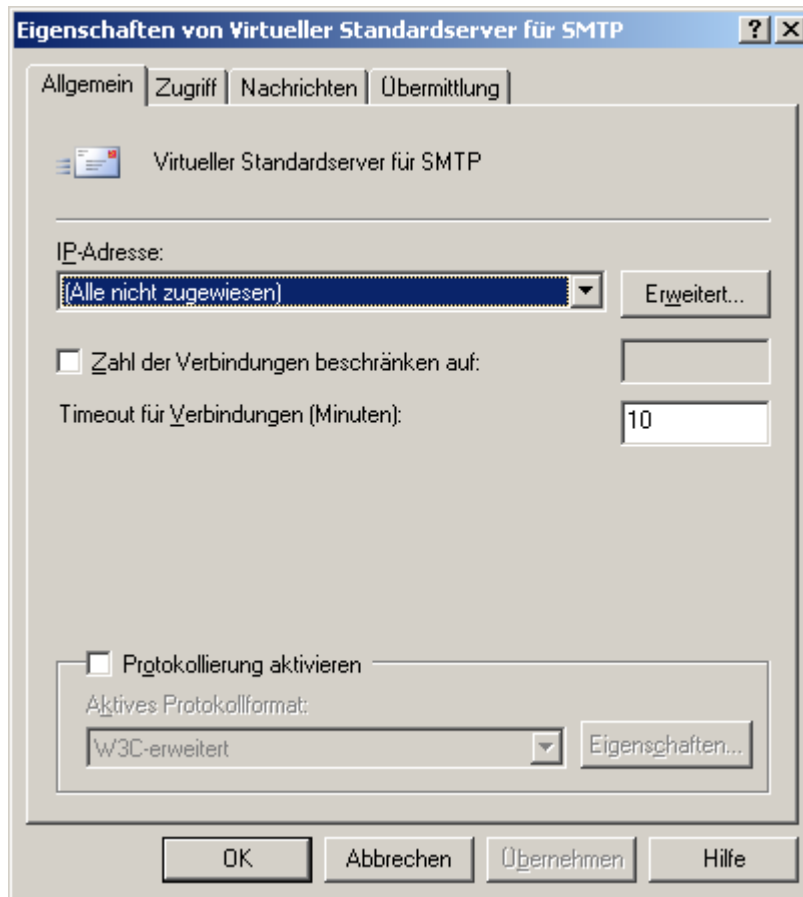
Eigenschaften von Virtueller Standardserver für SMTP
?
X

Allgemein
Zugriff
Nachrichten
Übermittlung

Virtueller Standardserver für SMTP

IP-Adresse:
(Alle nicht zugewiesen)
Erweitert...

Zahl der Verbindungen beschränken auf:

Timeout für Verbindungen (Minuten):
10

Protokollierung aktivieren
Aktives Protokollformat:
W3C-erweitert
Eigenschaften...

OK
Abbrechen
Übernehmen
Hilfe